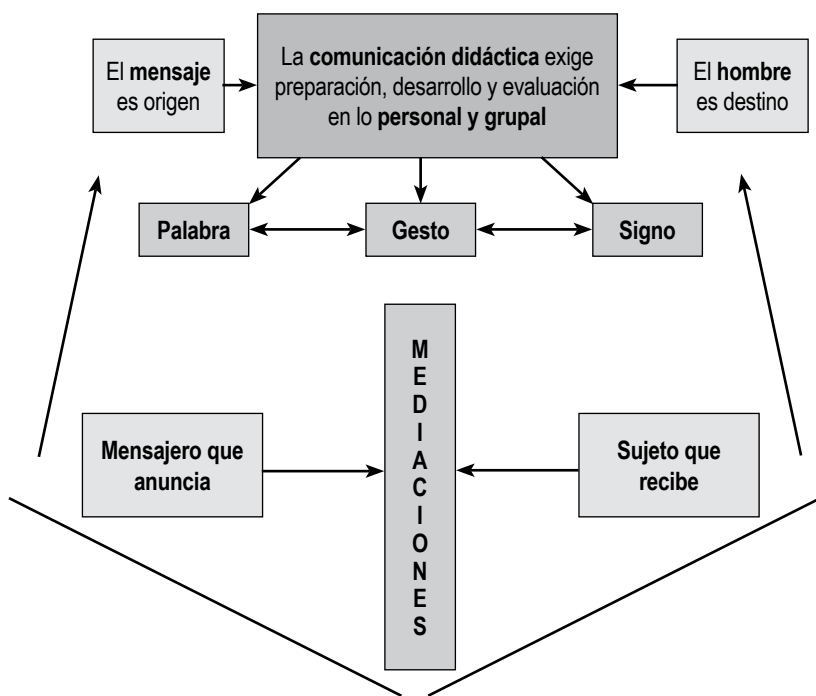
El mensaje es origen

La comunicación didáctica exige preparación, desarrollo y evaluación en lo personal y grupal

El hombre es destino

Palabra

Gesto

Signo

M
E
D
I
A
C
I
O
N
E
S

Mensajero que anuncia

Sujeto que recibe